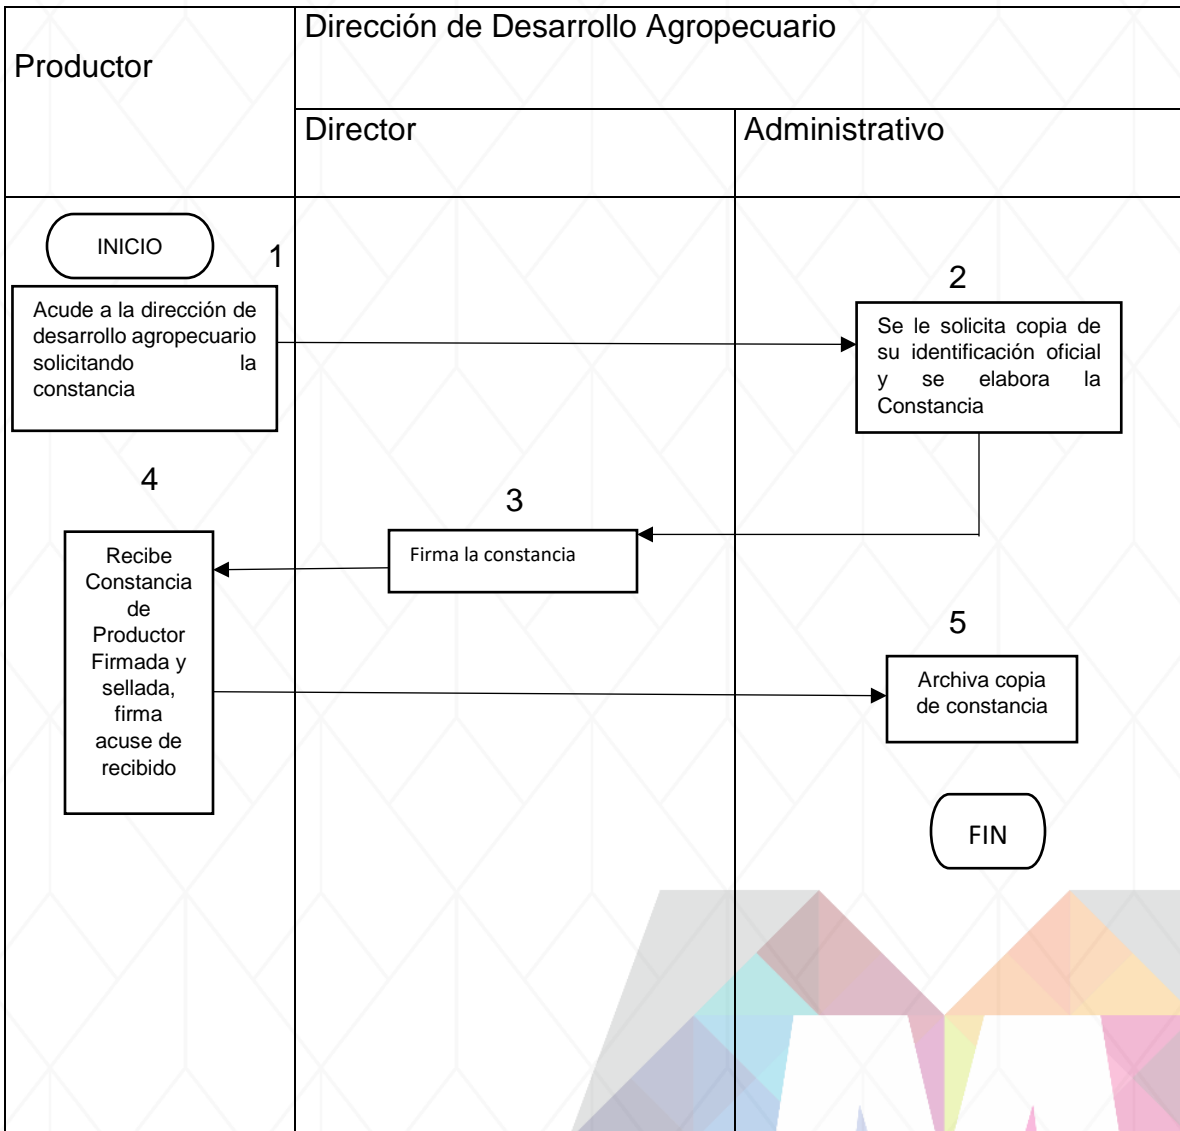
Productor

Dirección de Desarrollo Agropecuario

Director

Administrativo

INICIO

1

Acude a la dirección de desarrollo agropecuario solicitando la constancia

2

Se le solicita copia de su identificación oficial y se elabora la Constancia

3

Firma la constancia

4

Recibe Constancia de Productor Firmada y sellada, firma acuse de recibido

5

Archiva copia de constancia

FIN